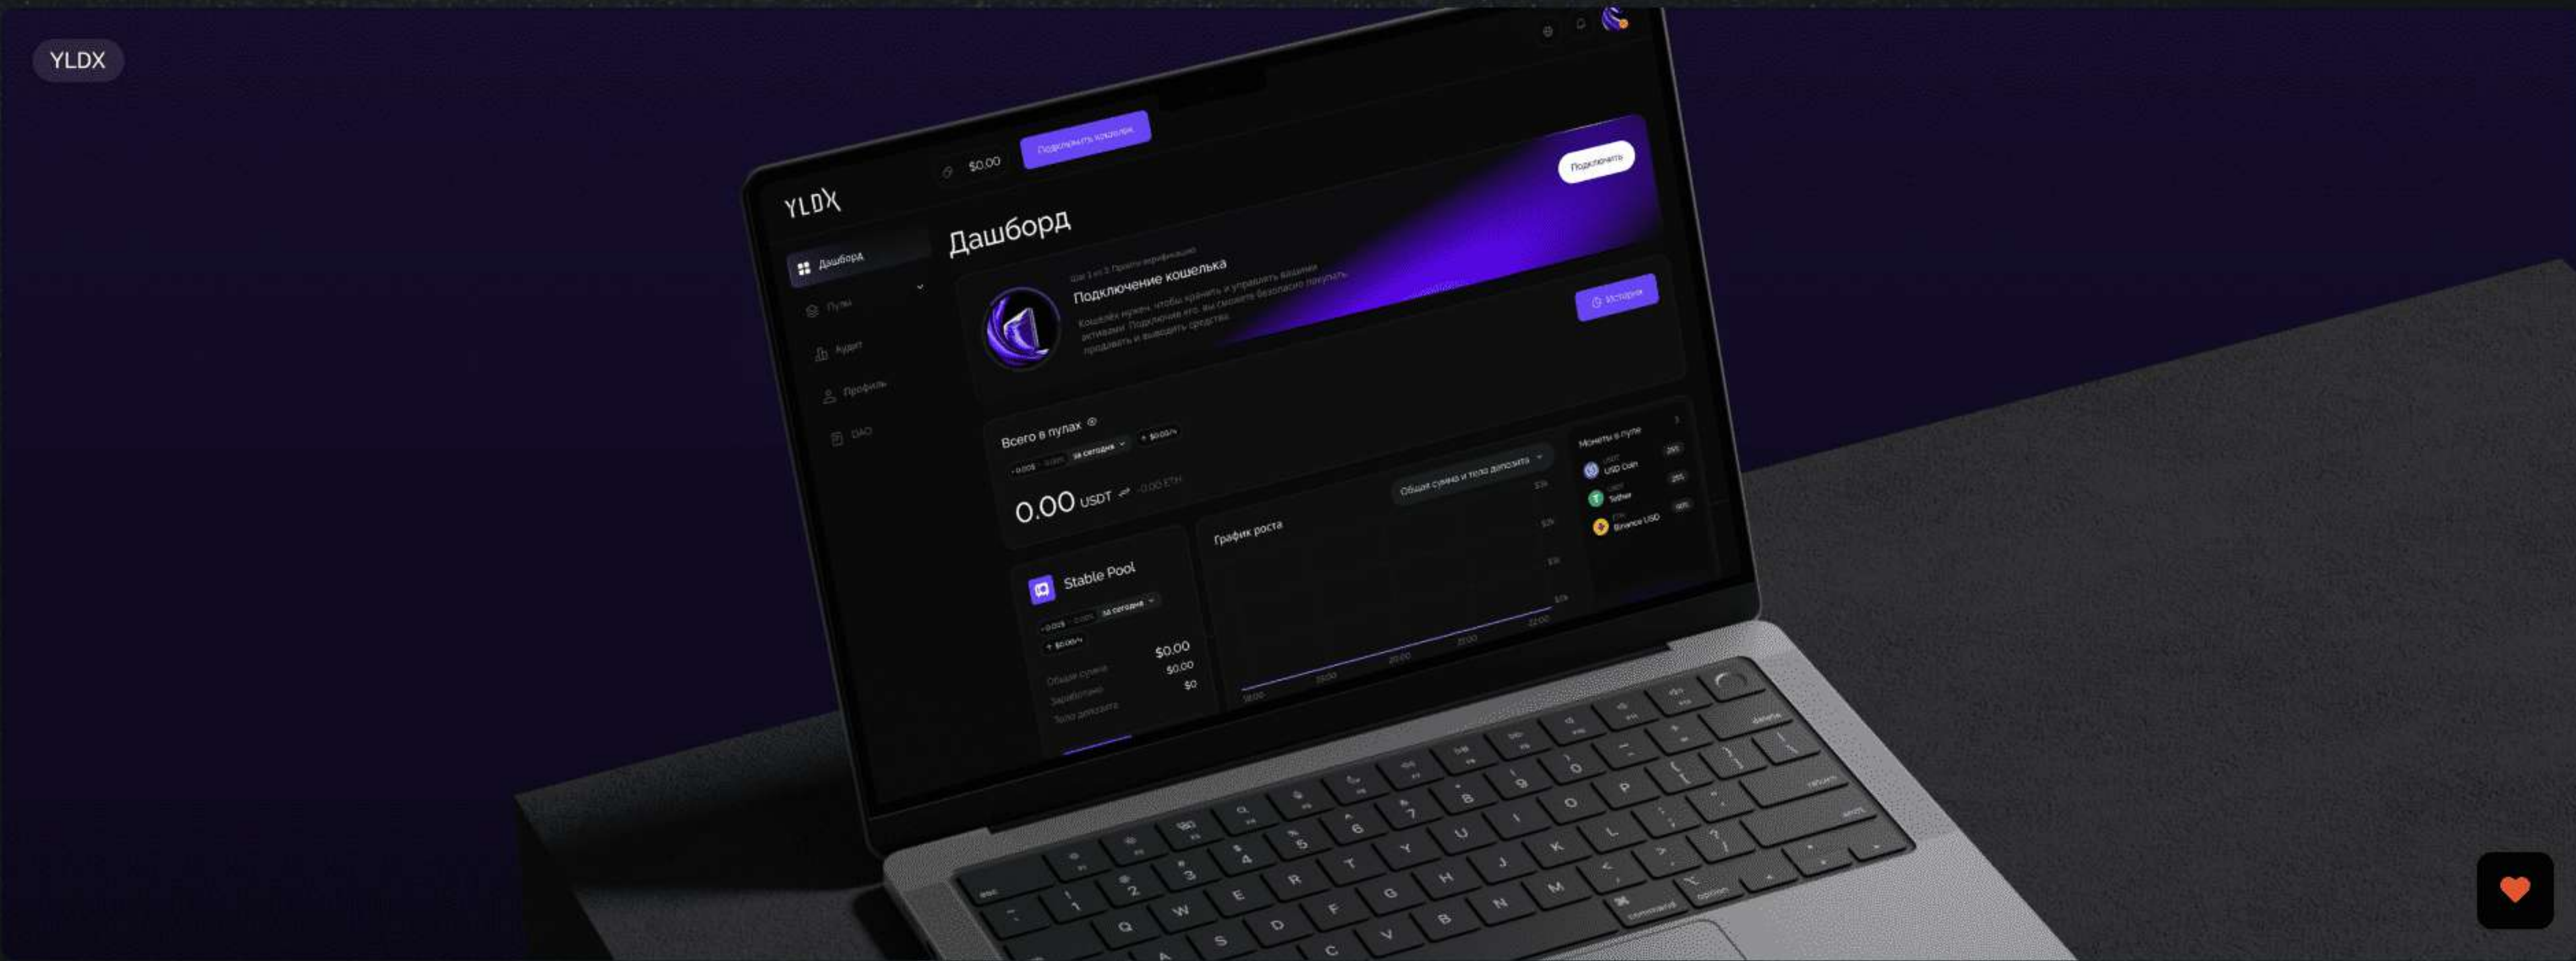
YLDX

YLDX

$0.00

Подключить кошелек

Дашборд

Пулы

Аудит

Профиль

DAO

Дашборд

Шаг 1 из 3 Пройти верификацию

Подключение кошелька

Кошелёк нужен, чтобы хранить и управлять вашими активами. Подключив его, вы сможете безопасно покупать, продавать и выводить средства.

Подключить

История

Всего в пулах

за сегодня

0.00 USDT

Общая сумма и тело депозита

График роста

Монеты в пуле

USD Coin

Tether

Binance USD

Stable Pool

за сегодня

$0.00

$0.00

$0

Общая сумма

Заработано

Тело депозита